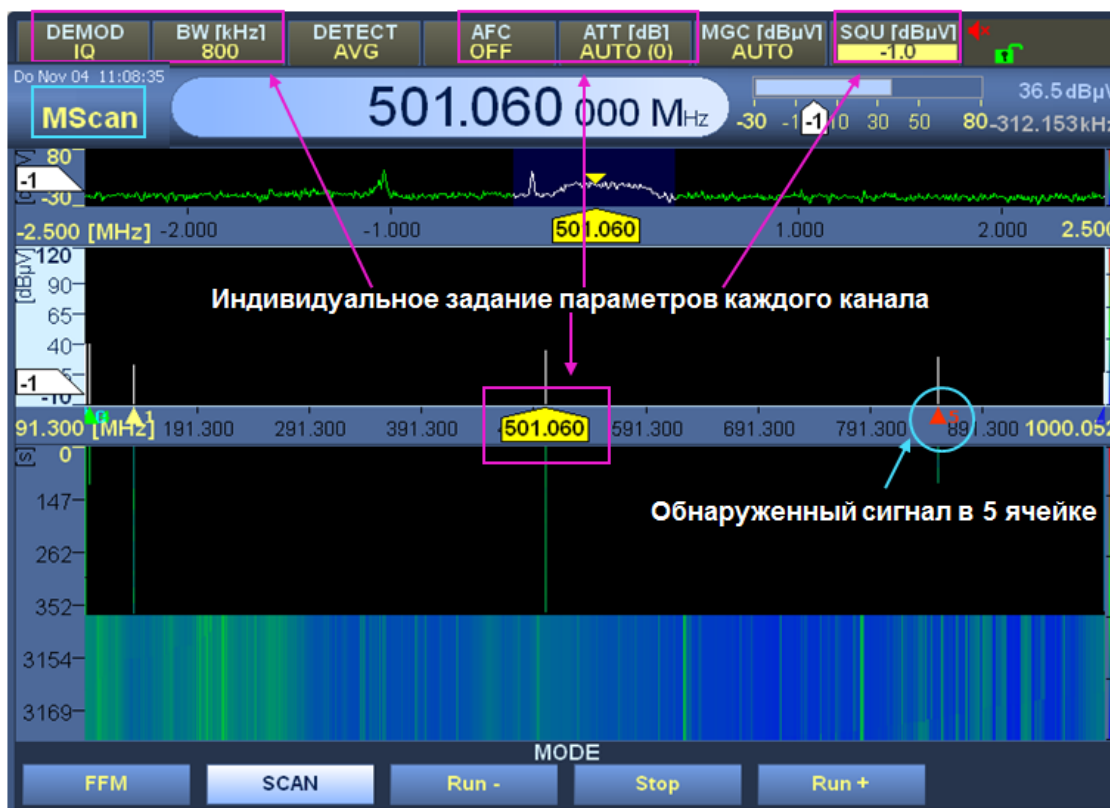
DEMOD
IQ

BW [kHz]
800

DETECT
AVG

AFC
OFF

ATT [dB]
AUTO (0)

MGC [dBµV]
AUTO

SQU [dBµV]
-1.0

Do Nov 04 11:08:35

MScan

501.060 000 MHz

-30 -1 -1 10 30 50 80

36.5 dBµV
-312.153 kHz

80
-1
-30

-2.500 [MHz] -2.000 -1.000 501.060 1.000 2.000 2.500

[dBµV] 120
90
65
40
-1
-10

Индивидуальное задание параметров каждого канала

91.300 [MHz] 191.300 291.300 391.300 501.060 591.300 691.300 791.300 891.300 1000.052

[s] 0
147
262
352
3154
3169

Обнаруженный сигнал в 5 ячейке

MODE

FFM
SCAN
Run -
Stop
Run +